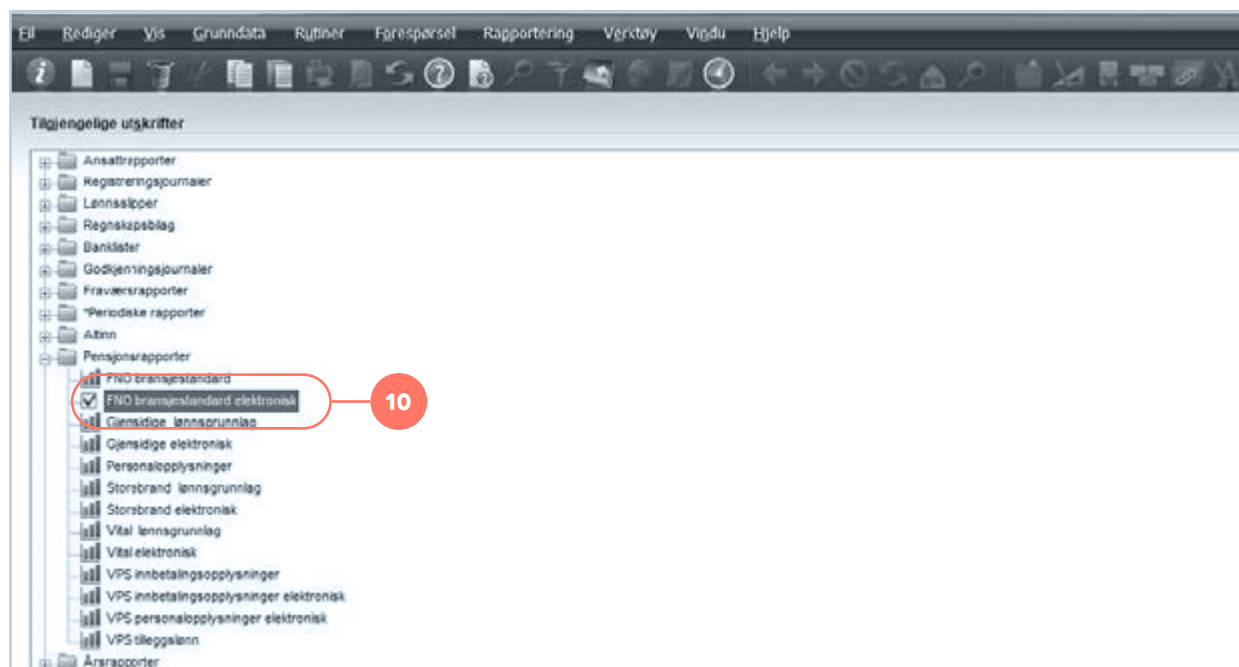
Fil Rediger Vis Grunndata Rutiner Forespørsel Rapportering Verktøy Vindu Hjelp

Tilgjengelige utskrifter

Ansattrapporter
Registreringsjournaler
Lønnslipper
Regnskapsbilag
Banklister
Godkjenningsjournaler
Fraværsrapporter
*Periodiske rapporter
Altinn
Pensjonsrapporter
FNO bransjestandard
FNO bransjestandard elektronisk
Gjensidige lønnsgrunnlag
Gjensidige elektronisk
Personalopplysninger
Storebrand lønnsgrunnlag
Storebrand elektronisk
Vital lønnsgrunnlag
Vital elektronisk
VPS innbetalingsopplysninger
VPS innbetalingsopplysninger elektronisk
VPS personalopplysninger elektronisk
VPS tilleggslønn
Årsrapporter

10